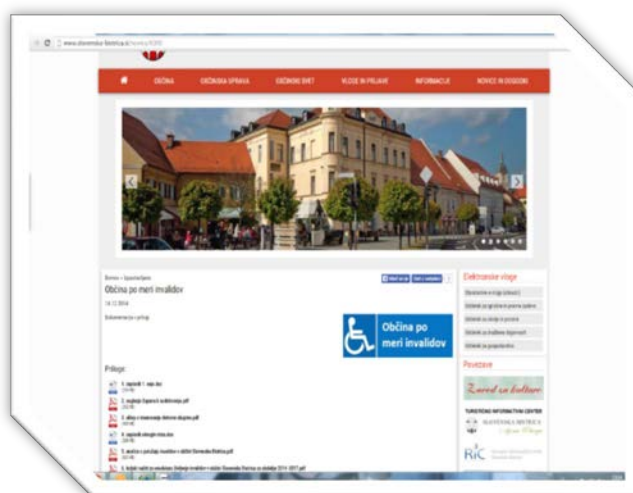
www.slovenska-bistrica.si/novica/6069

OBČINA OBČINSKA UPRAVA OBČINSKI SVET VLOGE IN PRIJAVE INFORMACIJE NOVICE IN DOGODKI

Domov » Sporočila/Javno

Občina po meri invalidov

14.12.2016

Dokumentacija s prilogo

Občina po meri invalidov

Priloge:

1. zapisnik 1. seje.doc

2. mnenje Zgornje in zdravstvo.pdf

3. akcija o finansiranje dobrote dogodne.pdf

4. zapisnik strokovne.doc

5. analiza o potrebah invalidov v občini Slovenska Bistrica.pdf

6. Akcijski načrt za uresničevanje Strategije invalidov v občini Slovenska Bistrica za obdobje 2014-2017.pdf

Elektronske vloge

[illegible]

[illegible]

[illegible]

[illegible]

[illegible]

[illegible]

Povezave

Zavod za kulturo

TURISTIČNO INFORMATIVNI CENTER

SLOVENSKA BISTRICA

RIC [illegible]